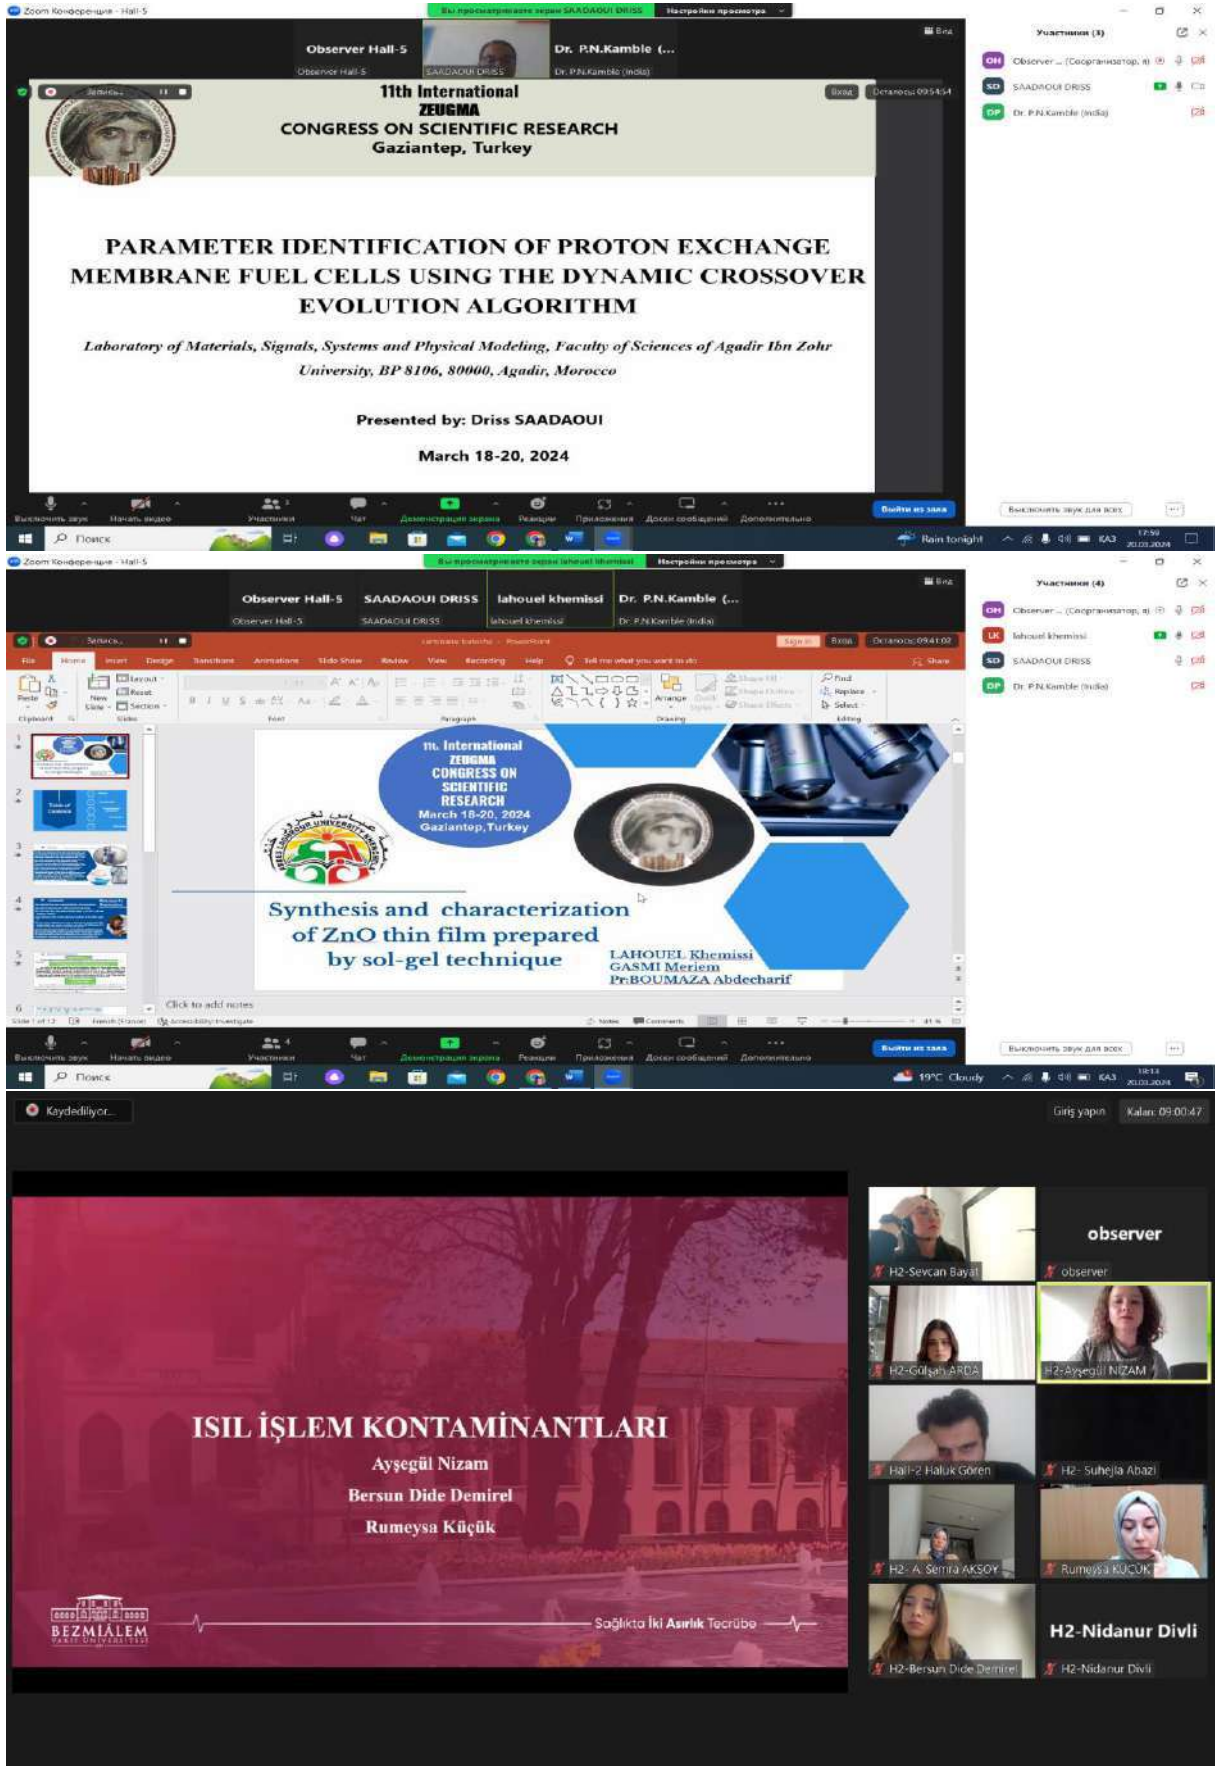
Zoom Конференция - Hall-5

Вы просматриваете экран SAADAOUI DRISS Настройки просмотра

Observer Hall-5
Observer Hall-5
SAADAOUI DRISS
Dr. P.N.Kamble (...
Dr. P.N.Kamble (India)

Вид

Запись
Вход
Осталось: 09:54:54

11th International
ZEUGMA
CONGRESS ON SCIENTIFIC RESEARCH
Gaziantep, Turkey

PARAMETER IDENTIFICATION OF PROTON EXCHANGE MEMBRANE FUEL CELLS USING THE DYNAMIC CROSSOVER EVOLUTION ALGORITHM

Laboratory of Materials, Signals, Systems and Physical Modeling, Faculty of Sciences of Agadir Ibn Zohr University, BP 8106, 80000, Agadir, Morocco

Presented by: Driss SAADAOUI

March 18-20, 2024

Участники (3)
OH Observer ... (Соорганизатор, я)
SD SAADAOUI DRISS
DP Dr. P.N.Kamble (India)

Выключить звук Начать видео Участники 3 Чат Демонстрация экрана Реакции Приложения Доски сообщений Дополнительно Выйти из зала

Выключить звук для всех

Поиск
Rain tonight
КАЗ 17:59 20.03.2024

Zoom Конференция - Hall-5

Вы просматриваете экран lahouel khemissi Настройки просмотра

Observer Hall-5
Observer Hall-5
SAADAOUI DRISS
SAADAOUI DRISS
lahouel khemissi
lahouel khemissi
Dr. P.N.Kamble (...
Dr. P.N.Kamble (India)

Вид

Запись
Вход
Осталось: 09:41:02

File Home Insert Design Transitions Animations Slide Show Review View Recording Help Tell me what you want to do Share
Paste New Slide Layout Reset Section Find Replace Select Arrange Shape Fill Shape Outline Shape Effects
Clipboard Slides Font Paragraph Drawing Editing

11th International
ZEUGMA
CONGRESS ON
SCIENTIFIC
RESEARCH
March 18-20, 2024
Gaziantep, Turkey

Synthesis and characterization of ZnO thin film prepared by sol-gel technique

LAHOUEL Khemissi
GASMI Meriem
Pr:BOUMAZA Abdecharif

Click to add notes
Slide 1 of 12 French (France) Accessibility: Investigate Notes Comments

Участники (4)
OH Observer ... (Соорганизатор, я)
LK lahouel khemissi
SD SAADAOUI DRISS
DP Dr. P.N.Kamble (India)

Выключить звук Начать видео Участники 4 Чат Демонстрация экрана Реакции Приложения Доски сообщений Дополнительно Выйти из зала

Выключить звук для всех

Поиск
19°C Cloudy
КАЗ 18:14 20.03.2024

Kaydediliyor...
Giriş yapın
Kalan: 09:00:47

ISIL İŞLEM KONTAMİNANTLARI
Ayşegül Nizam
Bersun Dide Demirel
Rumeysa Küçük

BEZMİALEM
VAKIF ÜNİVERSİTESİ
Sağlıkta İki Asırlık Tecrübe

H2-Sevcan Bayat
observer
observer
H2-Gülşah ARDA
H2-Ayşegül NİZAM
Hall-2 Haluk Gören
H2- Suhejla Abazi
H2- A. Semra AKSOY
Rumeysa KÜÇÜK
H2-Bersun Dide Demirel
H2-Nidanur Divli
H2-Nidanur Divli